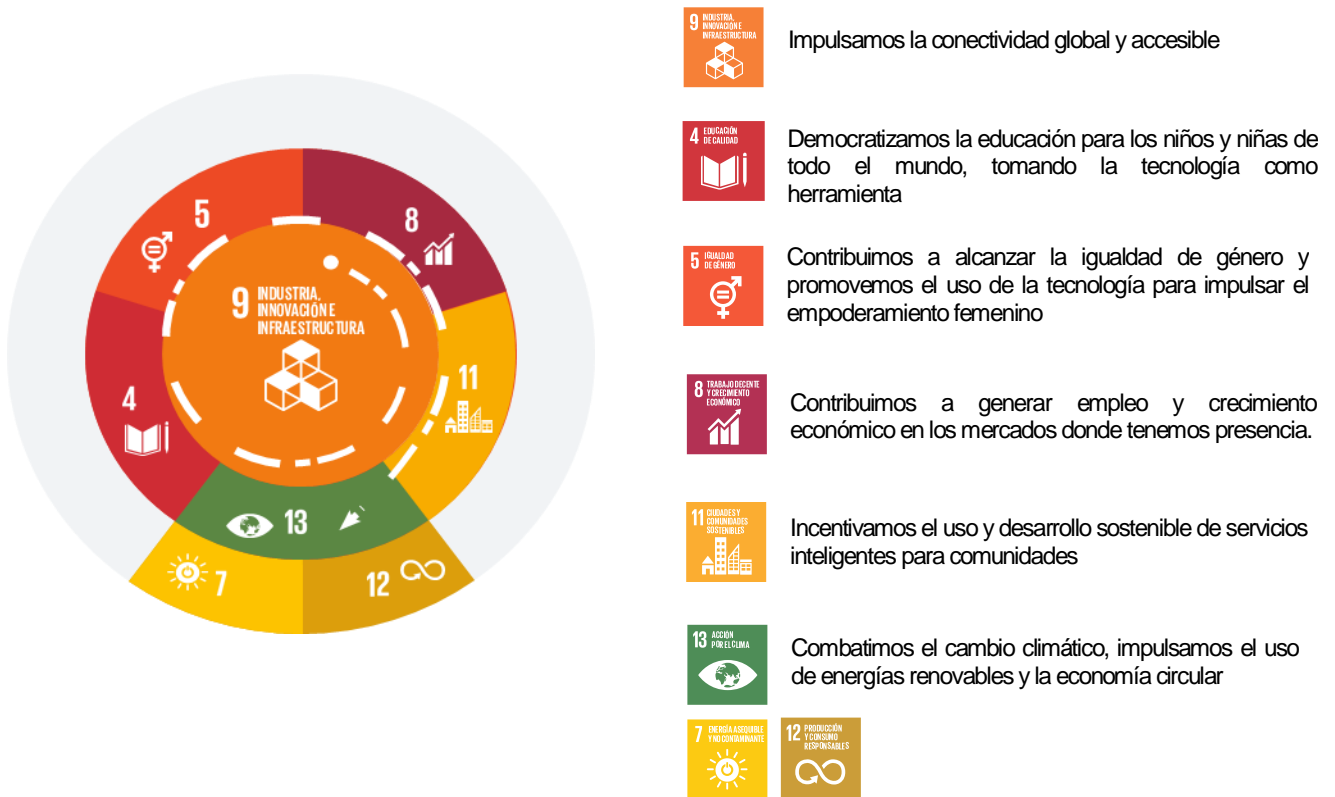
5

8

9 INDUSTRIA, INNOVACIÓN E INFRAESTRUCTURA

4

11

13

7

12

9 INDUSTRIA, INNOVACIÓN E INFRAESTRUCTURA

Impulsamos la conectividad global y accesible

4 EDUCACIÓN DE CALIDAD

Democratizamos la educación para los niños y niñas de todo el mundo, tomando la tecnología como herramienta

5 IGUALDAD DE GÉNERO

Contribuimos a alcanzar la igualdad de género y promovemos el uso de la tecnología para impulsar el empoderamiento femenino

8 TRABAJO DECENTE Y CRECIMIENTO ECONÓMICO

Contribuimos a generar empleo y crecimiento económico en los mercados donde tenemos presencia.

11 CIUDADES Y COMUNIDADES SOSTENIBLES

Incentivamos el uso y desarrollo sostenible de servicios inteligentes para comunidades

13 ACCIÓN POR EL CLIMA

Combatimos el cambio climático, impulsamos el uso de energías renovables y la economía circular

7 ENERGÍA ASEQUIBLE Y NO CONTAMINANTE

12 PRODUCCIÓN Y CONSUMO RESPONSABLES